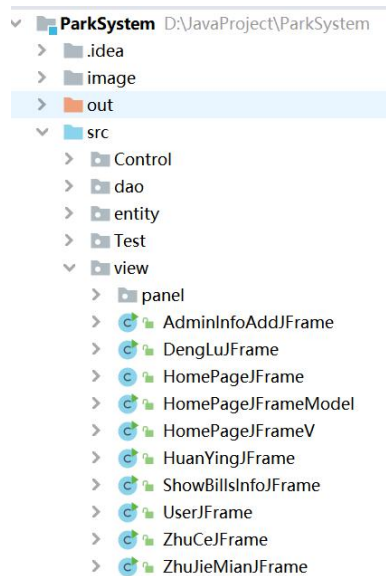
ParkSystem D:\JavaProject\ParkSystem
.idea
image
out
src
Control
dao
entity
Test
view
panel
AdminInfoAddJFrame
DengLuJFrame
HomePageJFrame
HomePageJFrameModel
HomePageJFrameV
HuanYingJFrame
ShowBillsInfoJFrame
UserJFrame
ZhuCeJFrame
ZhuJieMianJFrame